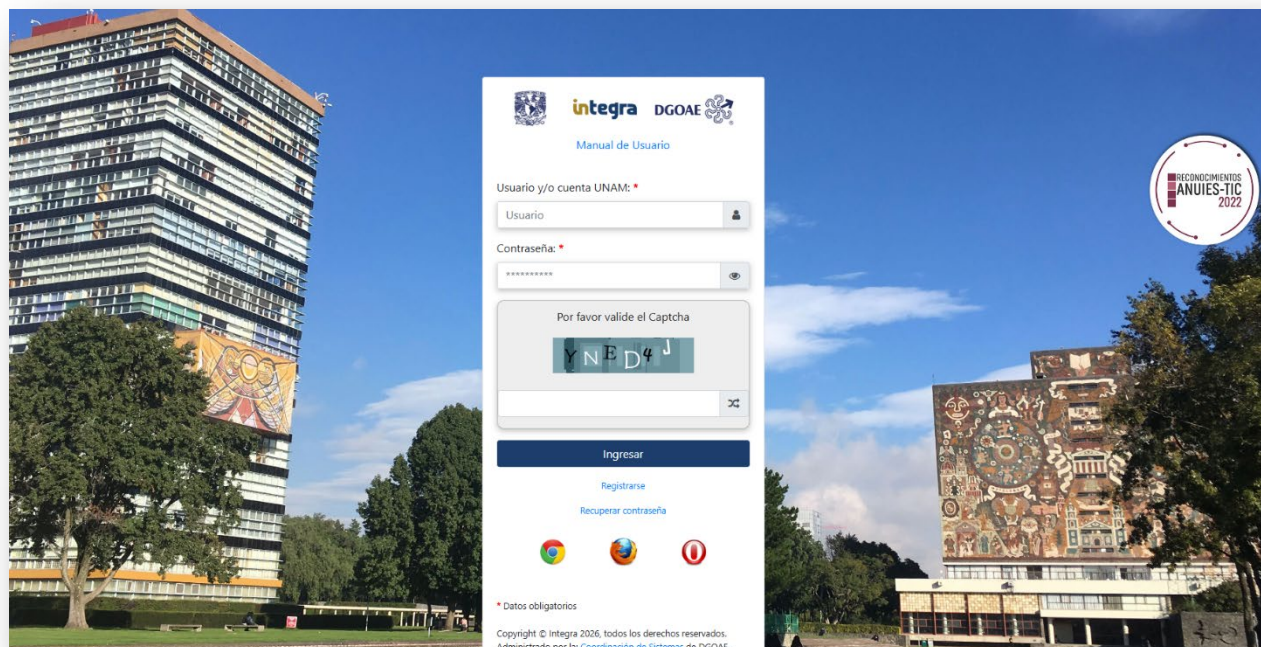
integra DGOAE

Manual de Usuario

Usuario y/o cuenta UNAM: *

Usuario

Contraseña: *

**********

Por favor valide el Captcha

YNED4J

Ingresar

Registrarse

Recuperar contraseña

* Datos obligatorios

Copyright © Integra 2026, todos los derechos reservados. Administrado por la Coordinación de Sistemas de DGOAE

RECONOCIMIENTOS ANUIES-TIC 2022